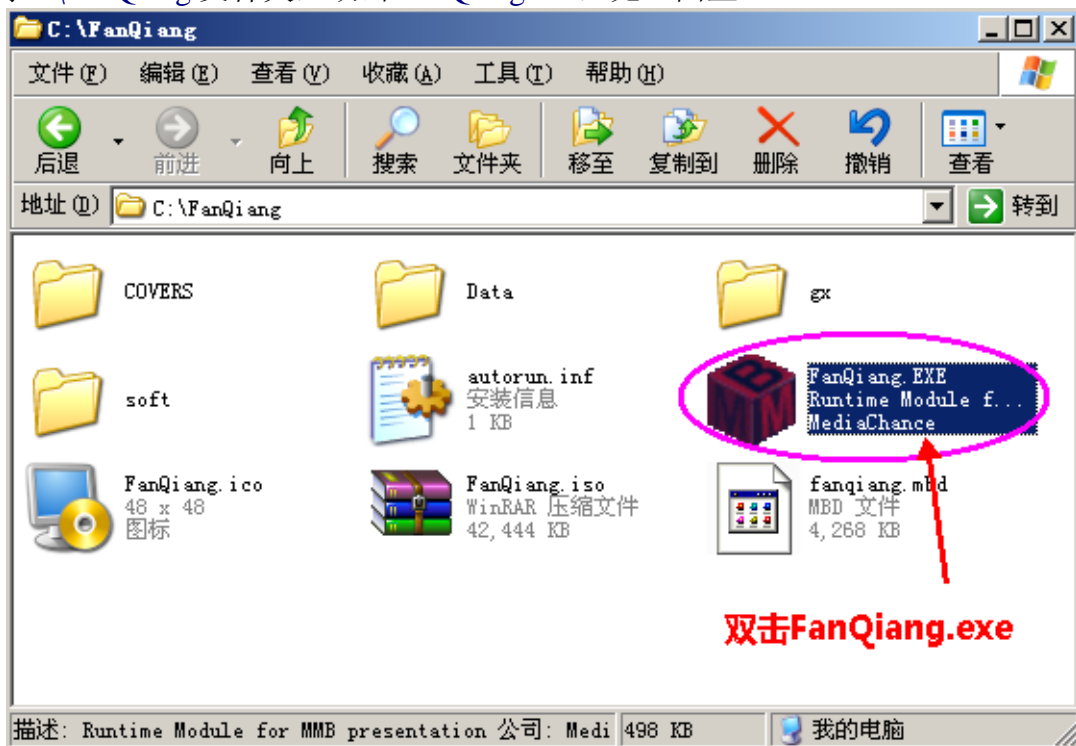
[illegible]

C:\FanQiang

文件(F) 编辑(E) 查看(V) 收藏(A) 工具(T) 帮助(H)

后退 前进 向上 搜索 文件夹 移至 复制到 删除 撤销 查看

地址(D) C:\FanQiang 转到

COVERS

Data

gx

soft

autorun.inf
安装信息
1 KB

FanQiang.EXE
Runtime Module f...
MediaChance

FanQiang.ico
48 x 48
图标

FanQiang.iso
WinRAR 压缩文件
42,444 KB

fanqiang.mbd
MBD 文件
4,268 KB

双击FanQiang.exe

描述: Runtime Module for MMB presentation 公司: Medi 498 KB 我的电脑